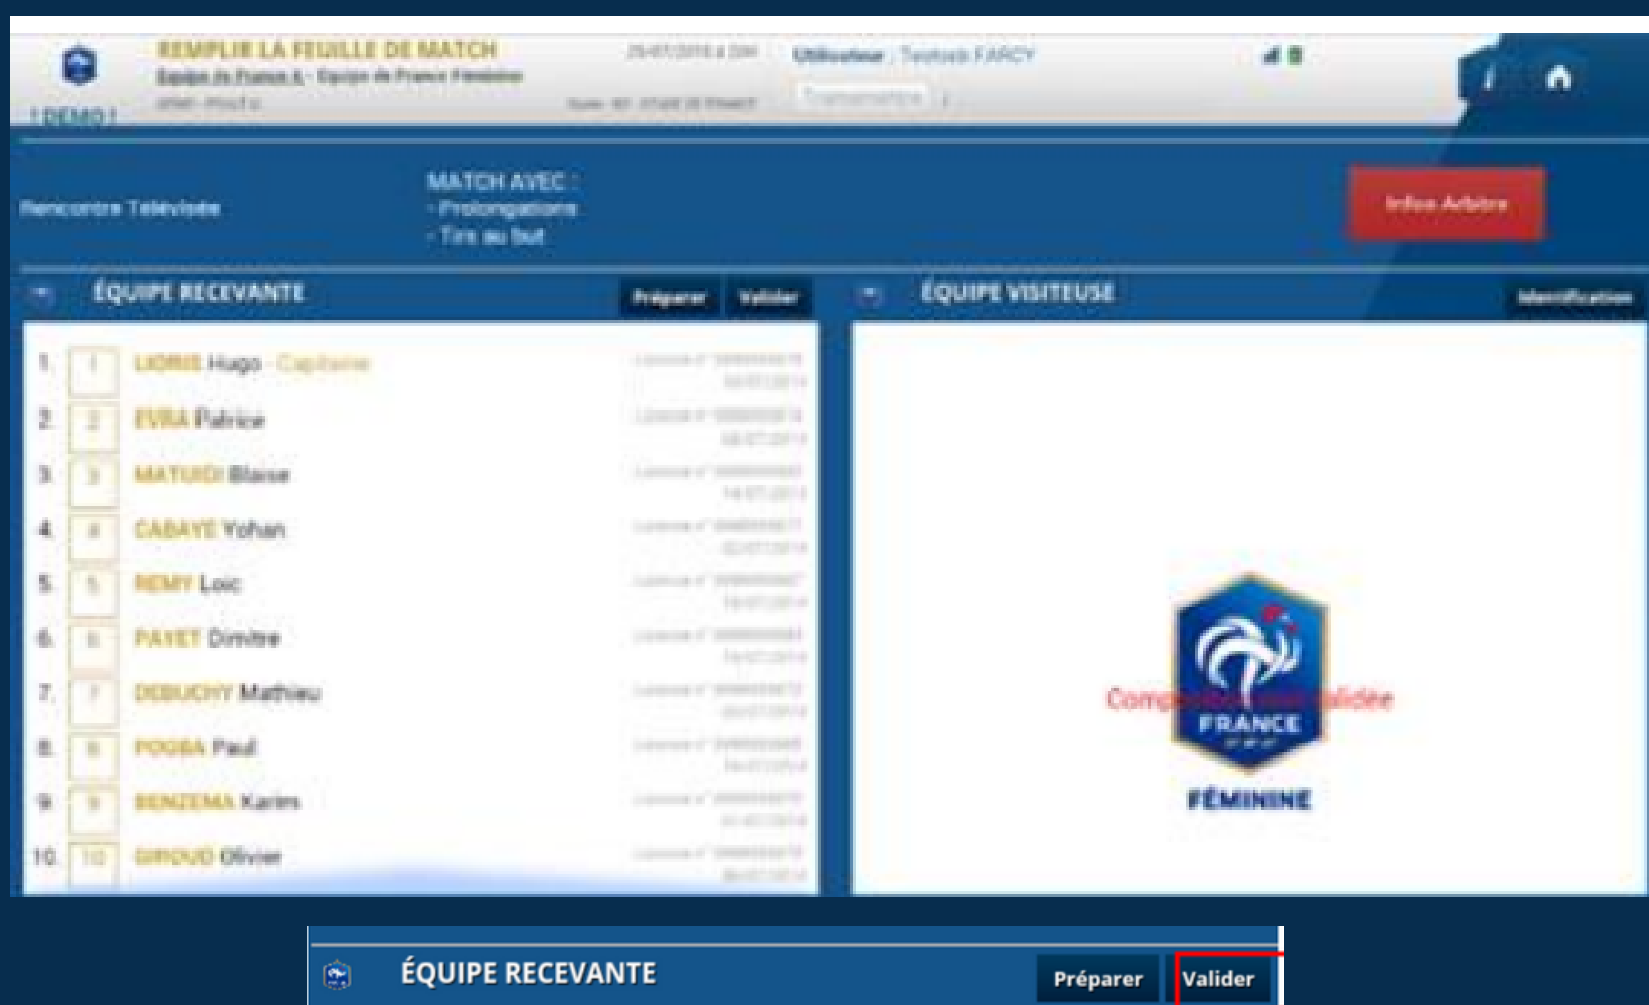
REMPLIR LA FEUILLE DE MATCH
Equipe de France A - Equipe de France Féminine
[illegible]
! DEMO !
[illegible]
Utilisateur : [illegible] FARCY
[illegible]

Rencontre Télévisée
MATCH AVEC :
- Prolongations
- Tirs au but
Infos Arbitre

ÉQUIPE RECEVANTE Préparer Valider
1. 1 LLORIS Hugo - Capitaine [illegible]
2. 2 EVRA Patrice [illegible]
3. 3 MATUIDI Blaise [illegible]
4. 4 CABAYE Yohan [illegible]
5. 5 REMY Loic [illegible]
6. 6 PAYET Dimitri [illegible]
7. 7 DEBUCHY Mathieu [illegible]
8. 8 POGBA Paul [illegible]
9. 9 BENZEMA Karim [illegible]
10. 10 GIROUD Olivier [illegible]

ÉQUIPE VISITEUSE Identification
Comp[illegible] validée
FRANCE
FÉMININE

ÉQUIPE RECEVANTE Préparer Valider